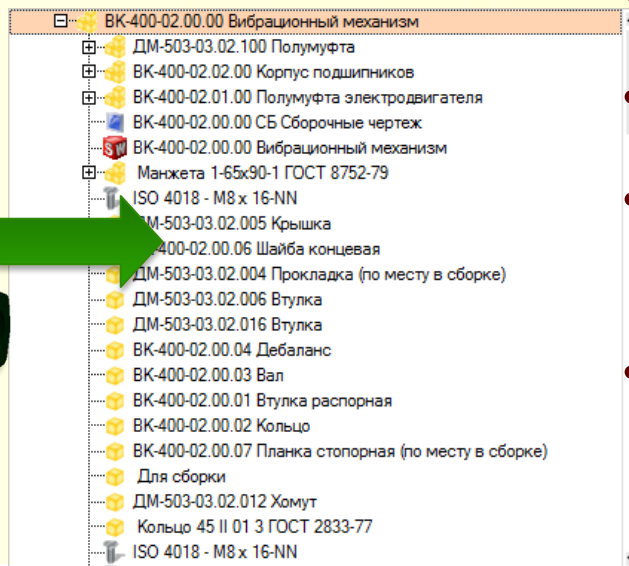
ВК-400-02.00.00 Вибрационный механизм
ДМ-503-03.02.100 Полумуфта
ВК-400-02.02.00 Корпус подшипников
ВК-400-02.01.00 Полумуфта электродвигателя
ВК-400-02.00.00 СБ Сборочные чертеж
SW ВК-400-02.00.00 Вибрационный механизм
Манжета 1-65х90-1 ГОСТ 8752-79
ISO 4018 - M8 x 16-NN
ДМ-503-03.02.005 Крышка
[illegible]-400-02.00.06 Шайба концевая
ДМ-503-03.02.004 Прокладка (по месту в сборке)
ДМ-503-03.02.006 Втулка
ДМ-503-03.02.016 Втулка
ВК-400-02.00.04 Дебаланс
ВК-400-02.00.03 Вал
ВК-400-02.00.01 Втулка распорная
ВК-400-02.00.02 Кольцо
ВК-400-02.00.07 Планка стопорная (по месту в сборке)
Для сборки
ДМ-503-03.02.012 Хомут
Кольцо 45 II 01 3 ГОСТ 2833-77
ISO 4018 - M8 x 16-NN